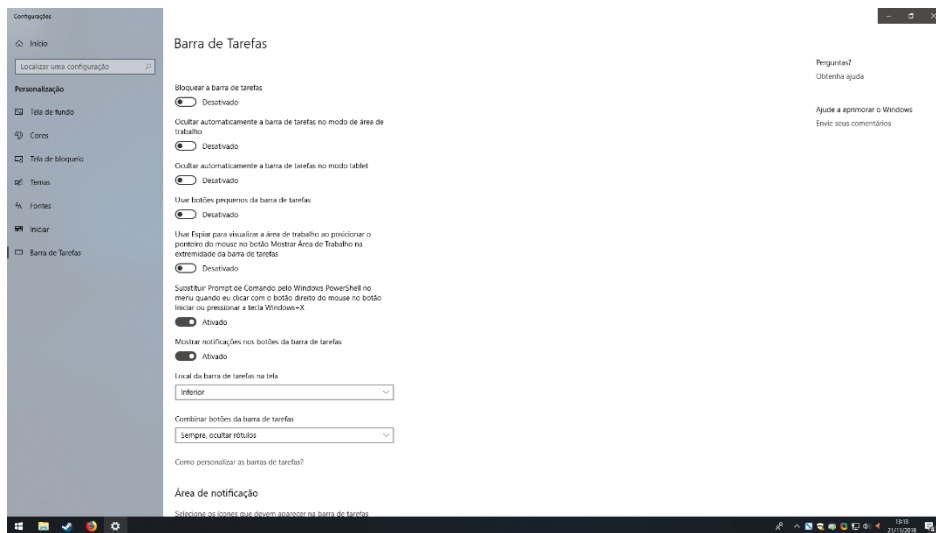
Configurações

Início

Localizar uma configuração

Personalização

Tela de fundo

Cores

Tela de bloqueio

Temas

Fontes

Iniciar

Barra de Tarefas

Barra de Tarefas

Bloquear a barra de tarefas

Desativado

Ocultar automaticamente a barra de tarefas no modo de área de trabalho

Desativado

Ocultar automaticamente a barra de tarefas no modo tablet

Desativado

Usar botões pequenos da barra de tarefas

Desativado

Usar Espiar para visualizar a área de trabalho ao posicionar o ponteiro do mouse no botão Mostrar Área de Trabalho na extremidade da barra de tarefas

Desativado

Substituir Prompt de Comando pelo Windows PowerShell no menu quando eu clicar com o botão direito do mouse no botão Iniciar ou pressionar a tecla Windows+X

Ativado

Mostrar notificações nos botões da barra de tarefas

Ativado

Local da barra de tarefas na tela

Inferior

Combinar botões da barra de tarefas

Sempre, ocultar rótulos

Como personalizar as barras de tarefas?

Área de notificação

Selecione os ícones que devem aparecer na barra de tarefas

Perguntas?

Obtenha ajuda

Ajude a aprimorar o Windows

Envie seus comentários

13:15
21/11/2018